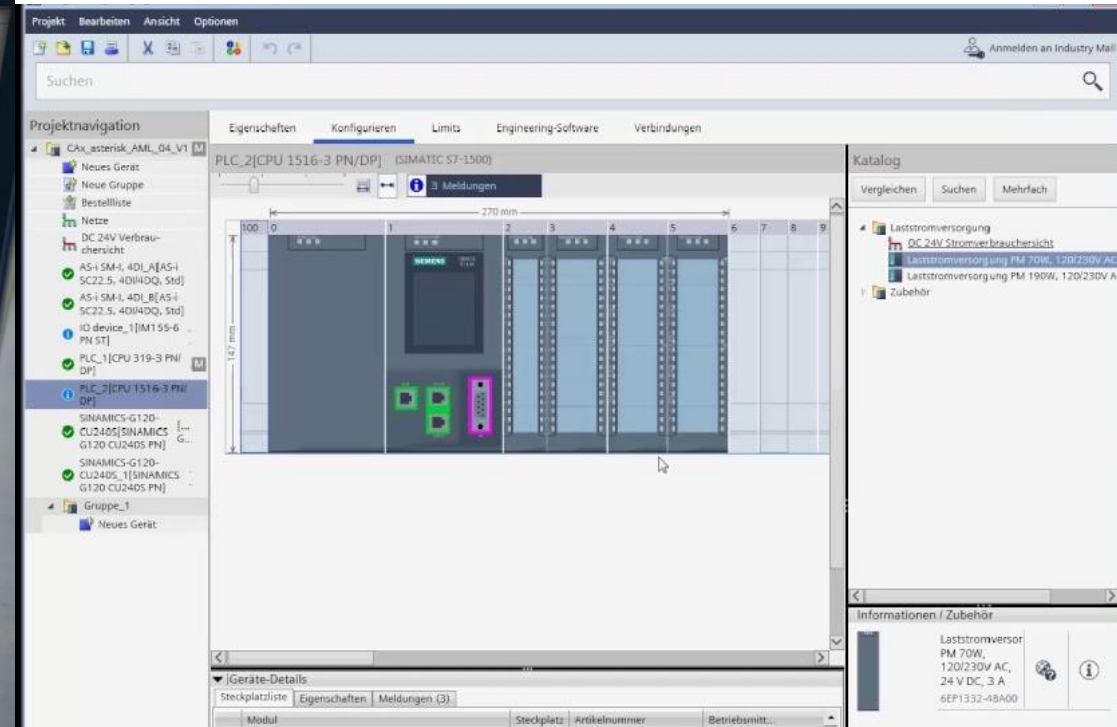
Projekt Bearbeiten Ansicht Optionen

Anmelden an Industry Mall

Suchen

Projektnavigation

CAx_asterisk_AML_04_V1
Neues Gerät
Neue Gruppe
Bestellliste
Netze
DC 24V Verbraucherübersicht
AS-i SM-I, 4DI_A[AS-i SC22.5, 4DI/4DQ, Std]
AS-i SM-I, 4DI_B[AS-i SC22.5, 4DI/4DQ, Std]
IO device_1[IM155-6 PN ST]
PLC_1[CPU 319-3 PN/DP]
PLC_2[CPU 1516-3 PN/DP]
SINAMICS-G120-CU240S[SINAMICS G120 CU240S PN]
SINAMICS-G120-CU240S_1[SINAMICS G120 CU240S PN]
Gruppe_1
Neues Gerät

Eigenschaften Konfigurieren Limits Engineering-Software Verbindungen

PLC_2[CPU 1516-3 PN/DP] [SIMATIC S7-1500]

3 Meldungen

270 mm

147 mm

100 0 1 2 3 4 5 6 7 8 9

SIEMENS

Katalog

Vergleichen Suchen Mehrfach

Laststromversorgung
DC 24V Stromverbrauchersicht
Laststromversorgung PM 70W, 120/230V AC
Laststromversorgung PM 190W, 120/230V A
Zubehör

Informationen / Zubehör

Laststromversor
PM 70W,
120/230V AC,
24 V DC, 3 A
6EP1332-4BA00

Geräte-Details

Steckplatzliste Eigenschaften Meldungen (3)

Modul Steckplatz Artikelnummer Betriebsmitt...